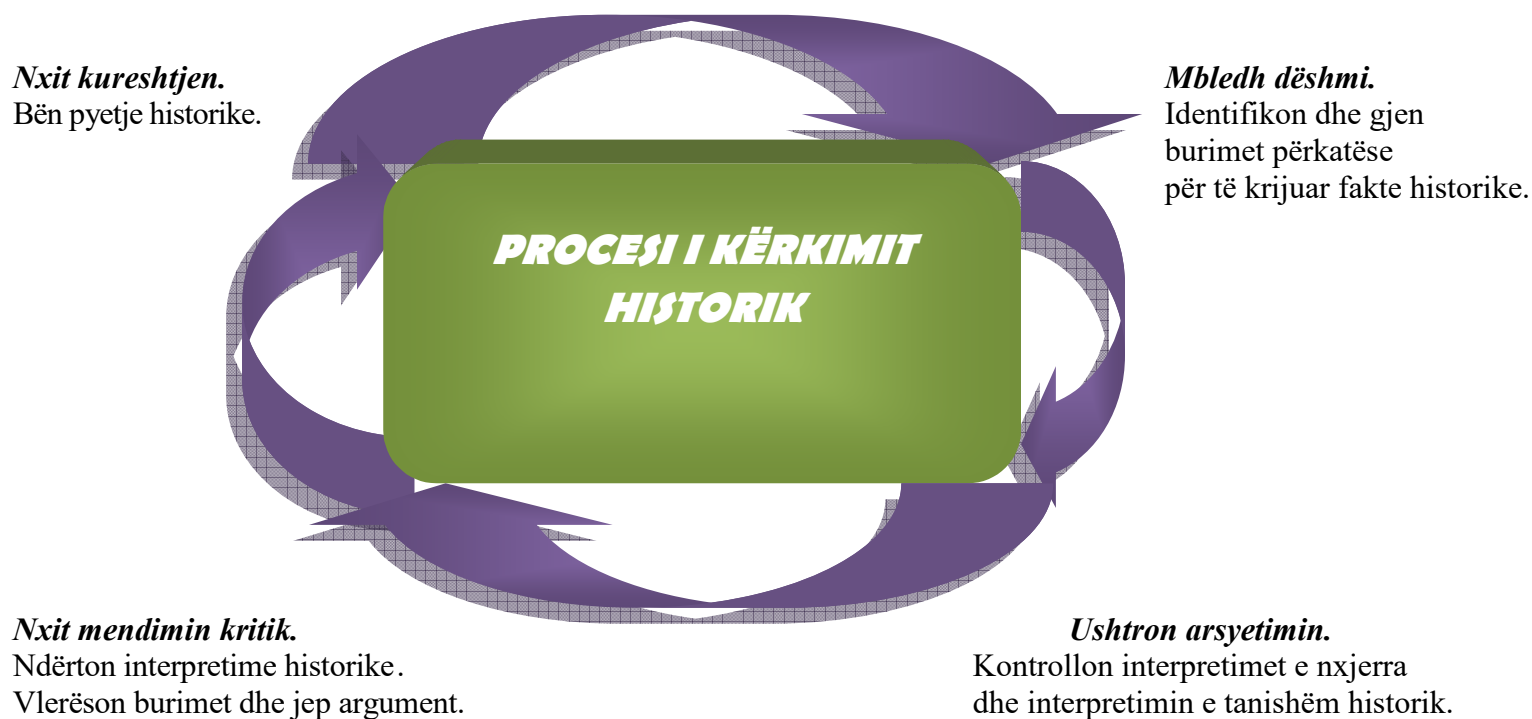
*Nxit kureshtjen.*
Bën pyetje historike.

*Mbledh dëshmi.*
Identifikon dhe gjen burimet përkatëse për të krijuar fakte historike.

PROCESI I KËRKIMIT HISTORIK

*Nxit mendimin kritik.*
Ndërton interpretime historike.
Vlerëson burimet dhe jep argument.

*Ushtron arsyetimin.*
Kontrollon interpretimet e nxjerra dhe interpretimin e tanishëm historik.